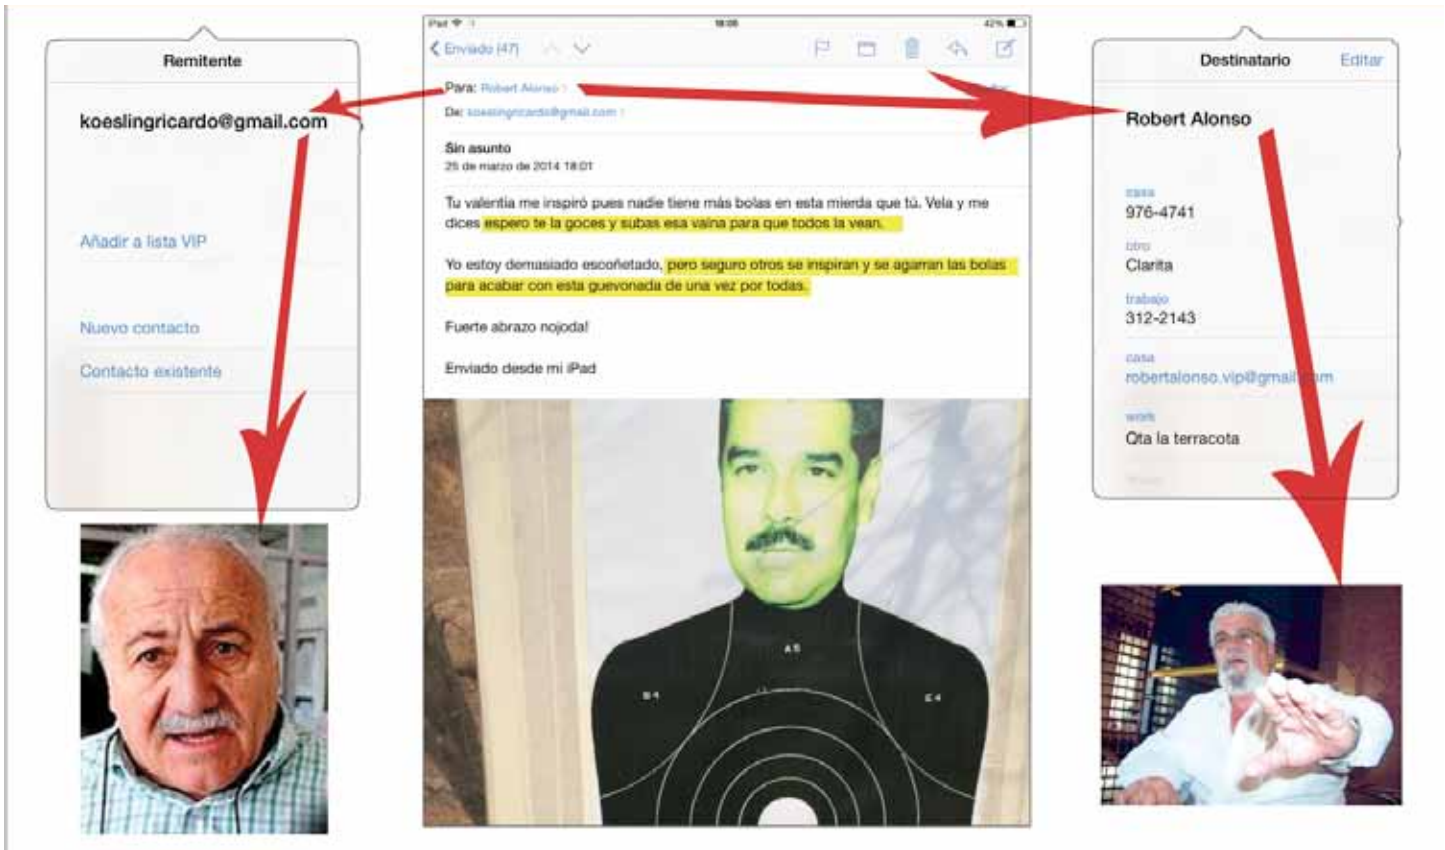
Remitente

koeslingricardo@gmail.com

Añadir a lista VIP

Nuevo contacto

Contacto existente

iPad

18:06

42%

Enviado (47)

Para: Robert Alonso

De: koeslingricardo@gmail.com

Sin asunto

25 de marzo de 2014 18:01

Tu valentía me inspiró pues nadie tiene más bolas en esta mierda que tú. Vela y me dices espero te la goces y subas esa vaina para que todos la vean.

Yo estoy demasiado escoñetado, pero seguro otros se inspiran y se agarran las bolas para acabar con esta guevonada de una vez por todas.

Fuerte abrazo nojoda!

Enviado desde mi iPad

A5

B4

B4

Destinatario

Editar

Robert Alonso

casa

976-4741

otro

Clarita

trabajo

312-2143

casa

robertalonso.vip@gmail.com

work

Qta la terracota